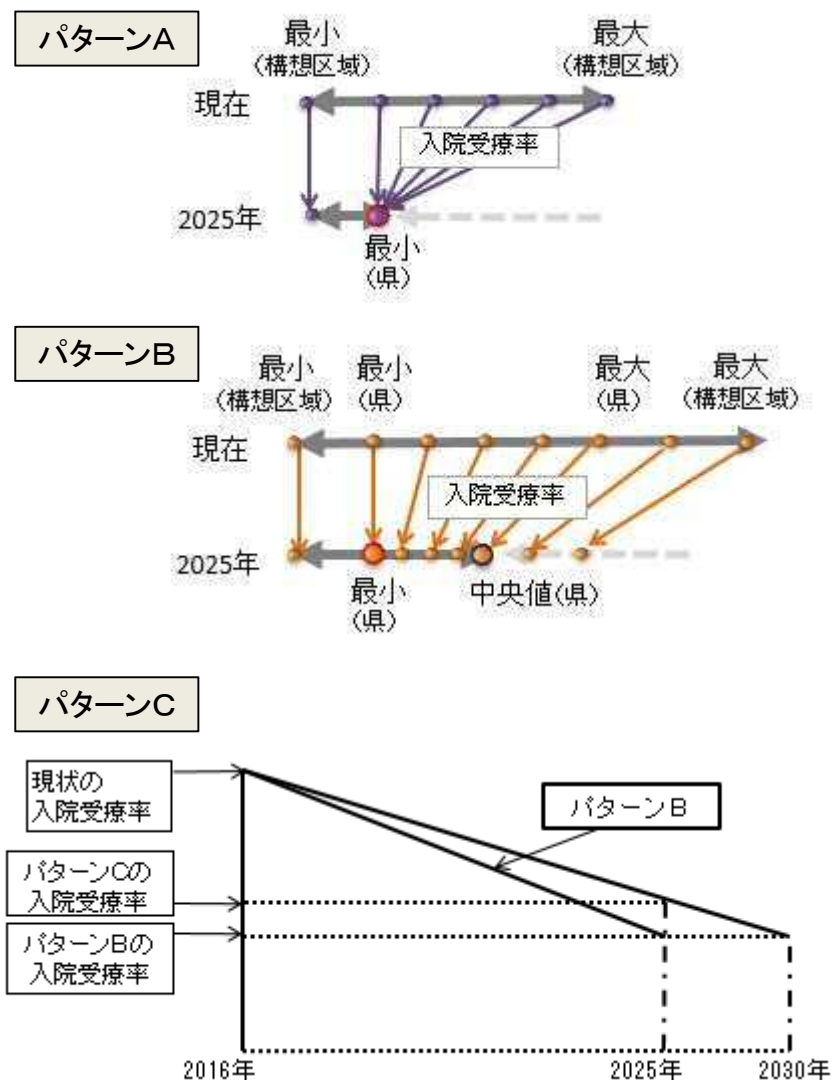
パターンA

最小
(構想区域)

最大
(構想区域)

現在

入院受療率

2025年

最小
(県)

パターンB

最小
(構想区域)

最小
(県)

最大
(県)

最大
(構想区域)

現在

入院受療率

2025年

最小
(県)

中央値(県)

パターンC

現状の
入院受療率

パターンB

パターンCの
入院受療率

パターンBの
入院受療率

2016年

2025年

2030年